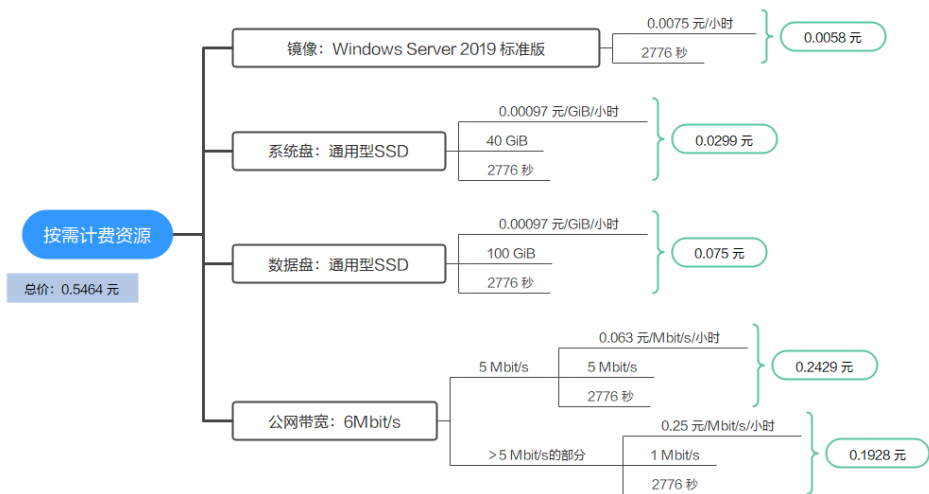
按需计费资源

总价：0.5464 元

镜像：Windows Server 2019 标准版

0.0075 元/小时

2776 秒

0.0058 元

系统盘：通用型SSD

0.00097 元/GiB/小时

40 GiB

2776 秒

0.0299 元

数据盘：通用型SSD

0.00097 元/GiB/小时

100 GiB

2776 秒

0.075 元

公网带宽：6Mbit/s

5 Mbit/s

0.063 元/Mbit/s/小时

5 Mbit/s

2776 秒

0.2429 元

> 5 Mbit/s的部分

0.25 元/Mbit/s/小时

1 Mbit/s

2776 秒

0.1928 元